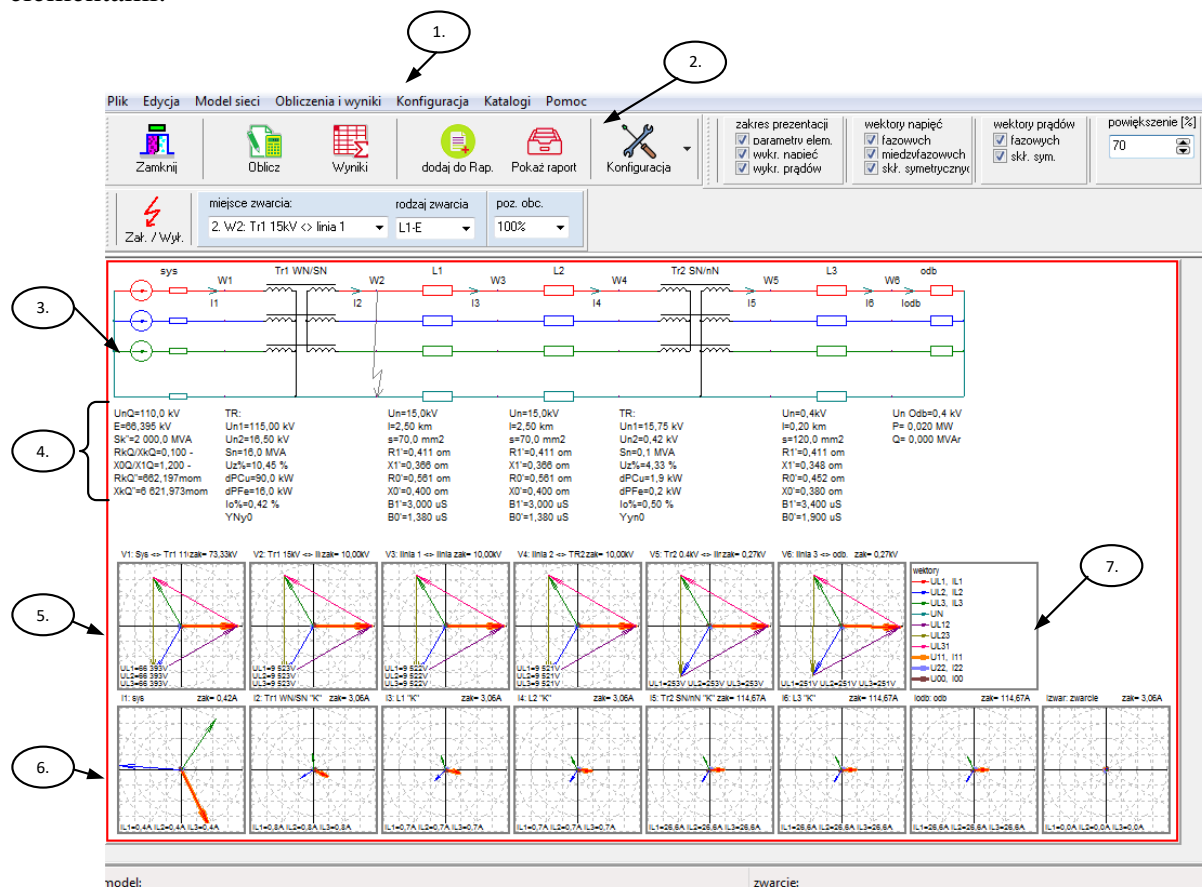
1.

2.

Plik Edycja Model sieci Obliczenia i wyniki Konfiguracja Katalogi Pomoc

Zamknij Oblicz Wyniki dodaj do Rap. Pokaż raport Konfiguracja

zakres prezentacji
parametry elem.
wykr. napięć
wykr. prądów

wektory napięć
fazowych
międzyfazowych
skł. symetryczne

wektory prądów
fazowych
skł. sym.

powiększenie [%]
70

Zał. / Wył.

miejsce zwarcia:
2. W2: Tr1 15kV <> linia 1

rodzaj zwarcia
L1-E

poz. obc.
100%

3.

sys W1 I1 Tr1 WN/SN W2 I2 L1 W3 I3 L2 W4 I4 Tr2 SN/nN W5 I5 L3 W6 I6 Iodb odb

4.

UnQ=110,0 kV
E=66,395 kV
Sk"=2 000,0 MVA
RkQ/XkQ=0,100 -
X0Q/X1Q=1,200 -
RkQ"=662,197mom
XkQ"=6 621,973mom

TR:
Un1=115,00 kV
Un2=16,50 kV
Sn=16,0 MVA
Uz%=10,45 %
dPCu=90,0 kW
dPFe=16,0 kW
Io%=0,42 %
YNy0

Un=15,0kV
l=2,50 km
s=70,0 mm2
R1'=0,411 om
X1'=0,366 om
R0'=0,561 om
X0'=0,400 om
B1'=3,000 uS
B0'=1,380 uS

Un=15,0kV
l=2,50 km
s=70,0 mm2
R1'=0,411 om
X1'=0,366 om
R0'=0,561 om
X0'=0,400 om
B1'=3,000 uS
B0'=1,380 uS

TR:
Un1=15,75 kV
Un2=0,42 kV
Sn=0,1 MVA
Uz%=4,33 %
dPCu=1,9 kW
dPFe=0,2 kW
Io%=0,50 %
Yyn0

Un=0,4kV
l=0,20 km
s=120,0 mm2
R1'=0,411 om
X1'=0,348 om
R0'=0,452 om
X0'=0,380 om
B1'=3,400 uS
B0'=1,900 uS

Un Odb=0,4 kV
P= 0,020 MW
Q= 0,000 MVAr

5.

V1: Sys <> Tr1 11 zak= 73,33kV
V2: Tr1 15kV <> li zak= 10,00kV
V3: linia 1 <> linia zak= 10,00kV
V4: linia 2 <> TR2 zak= 10,00kV
V5: Tr2 0.4kV <> li zak= 0,27kV
V6: linia 3 <> odb. zak= 0,27kV

UL1=66 393V UL2=66 393V UL3=66 393V
UL1=9 523V UL2=9 523V UL3=9 523V
UL1=9 522V UL2=9 521V UL3=9 522V
UL1=9 522V UL2=9 521V UL3=9 521V
UL1=253V UL2=253V UL3=253V
UL1=251V UL2=251V UL3=251V

7.

wektory
UL1, IL1
UL2, IL2
UL3, IL3
UN
UL12
UL23
UL31
U11, I11
U22, I22
U00, I00

6.

I1: sys zak= 0,42A
I2: Tr1 WN/SN "K" zak= 3,06A
I3: L1 "K" zak= 3,06A
I4: L2 "K" zak= 3,06A
I5: Tr2 SN/nN "K" zak= 114,67A
I6: L3 "K" zak= 114,67A
Iodb: odb zak= 114,67A
Izwar: zwarcie zak= 3,06A

IL1=0,4A IL2=0,4A IL3=0,4A
IL1=0,8A IL2=0,8A IL3=0,8A
IL1=0,7A IL2=0,7A IL3=0,7A
IL1=0,7A IL2=0,7A IL3=0,7A
IL1=26,6A IL2=26,6A IL3=26,6A
IL1=26,6A IL2=26,6A IL3=26,6A
IL1=26,6A IL2=26,6A IL3=26,6A
IL1=0,0A IL2=0,0A IL3=0,0A

model:
zwarcie: